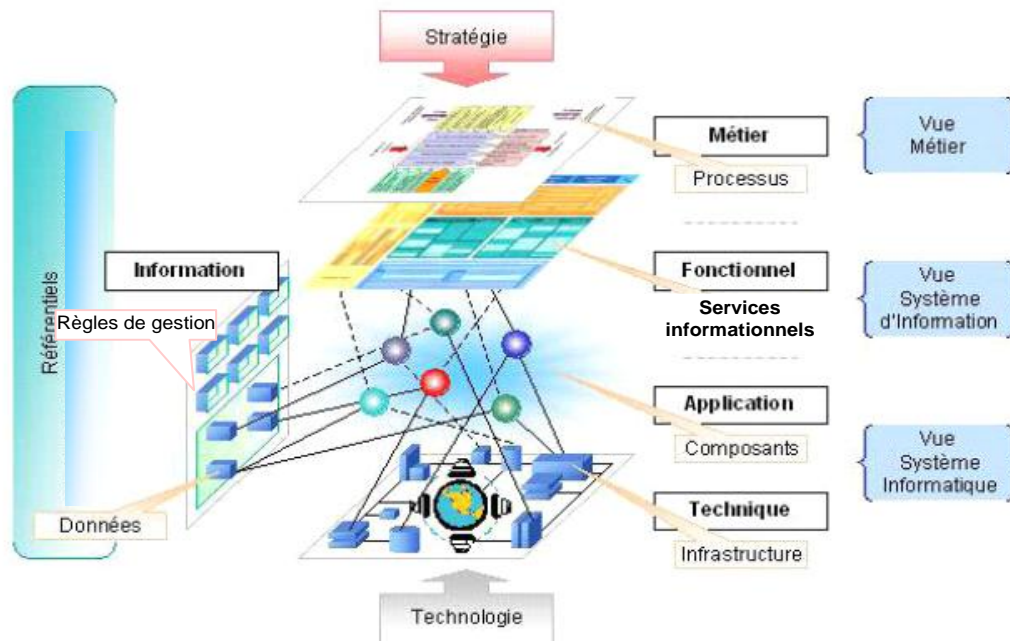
Stratégie

Référentiels

Information

Règles de gestion

Données

Métier

Processus

Fonctionnel

Services informationnels

Application

Composants

Technique

Infrastructure

Vue Métier

Vue Système d'Information

Vue Système Informatique

Technologie